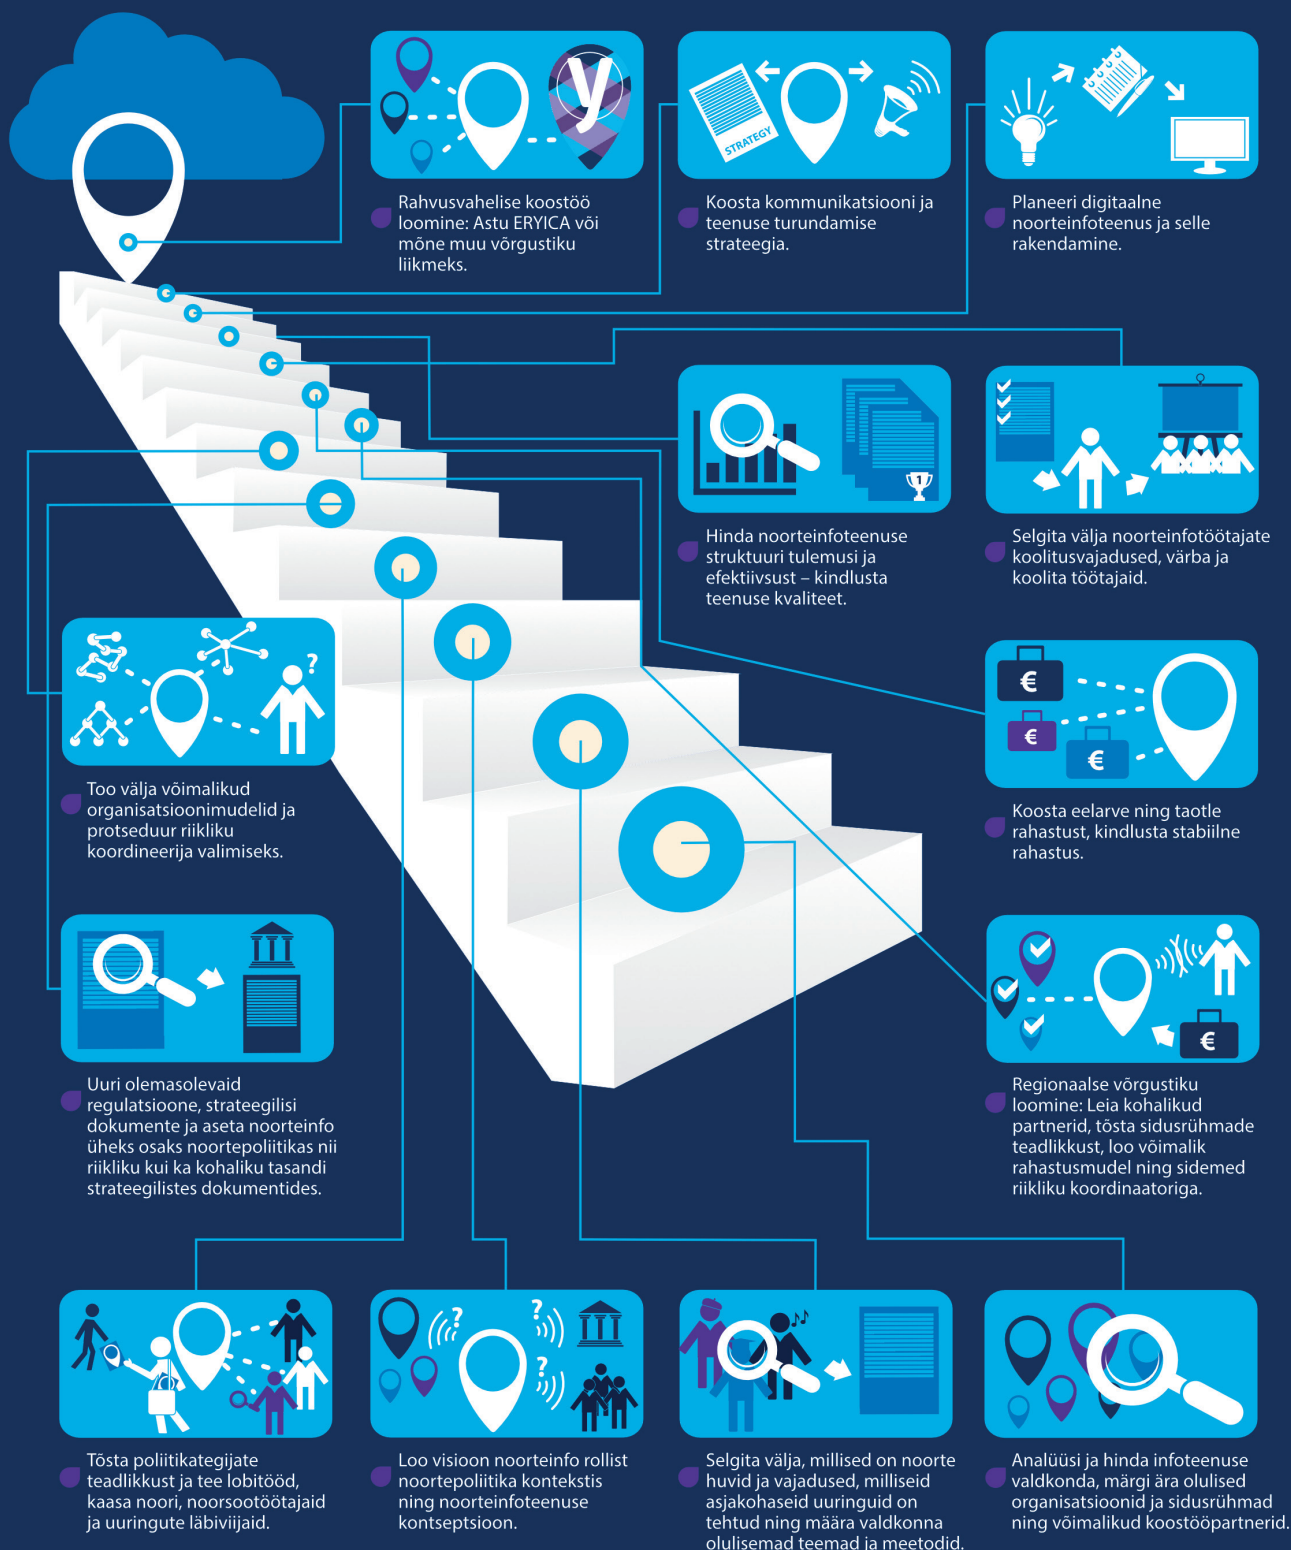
Rahvusvahelise koostöö loomine: Astu ERYICA või mõne muu võrgustiku liikmeks.

STRATEGY

Koosta kommunikatsiooni ja teenuse turundamise strateegia.

Planeeri digitaalne noorteinfoteenus ja selle rakendamine.

Hinda noorteinfoteenuse struktuuri tulemusi ja efektiivsust – kindlusta teenuse kvaliteet.

Selgita välja noorteinfotöötajate koolitusvajadused, värba ja koolita töötajaid.

Too välja võimalikud organisatsioonimudelid ja protseduur riikliku koordineerija valimiseks.

Koosta eelarve ning taotle rahastust, kindlusta stabiilne rahastus.

Uuri olemasolevaid regulatsioone, strateegilisi dokumente ja aseta noorteinfo üheks osaks noortepoliitikas nii riikliku kui ka kohaliku tasandi strateegilistes dokumentides.

Regionaalse võrgustiku loomine: Leia kohalikud partnerid, tõsta sidusrühmade teadlikkust, loo võimalik rahastusmudel ning sidemed riikliku koordinaatoriga.

Tõsta poliitikategijate teadlikkust ja tee lobitööd, kaasa noori, noorsootöötajaid ja uuringute läbiviijaid.

Loo visioon noorteinfo rollist noortepoliitika kontekstis ning noorteinfoteenuse kontseptsioon.

Selgita välja, millised on noorte huvid ja vajadused, milliseid asjakohaseid uuringuid on tehtud ning määra valdkonna olulisemad teemad ja meetodid.

Analüüsi ja hinda infoteenuse valdkonda, märgi ära olulised organisatsioonid ja sidusrühmad ning võimalikud koostööpartnerid.